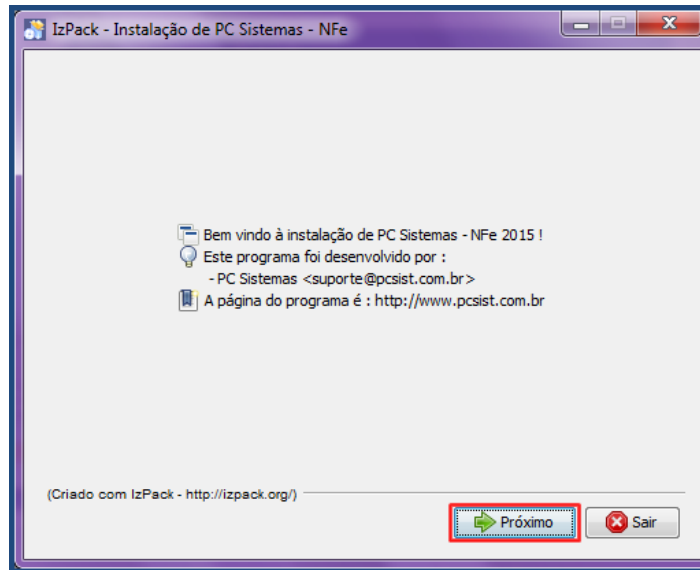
IzPack - Instalação de PC Sistemas - NFe

Bem vindo à instalação de PC Sistemas - NFe 2015 !
Este programa foi desenvolvido por :
- PC Sistemas <suporte@pcsist.com.br>
A página do programa é : http://www.pcsist.com.br

(Criado com IzPack - http://izpack.org/)

Próximo
Sair